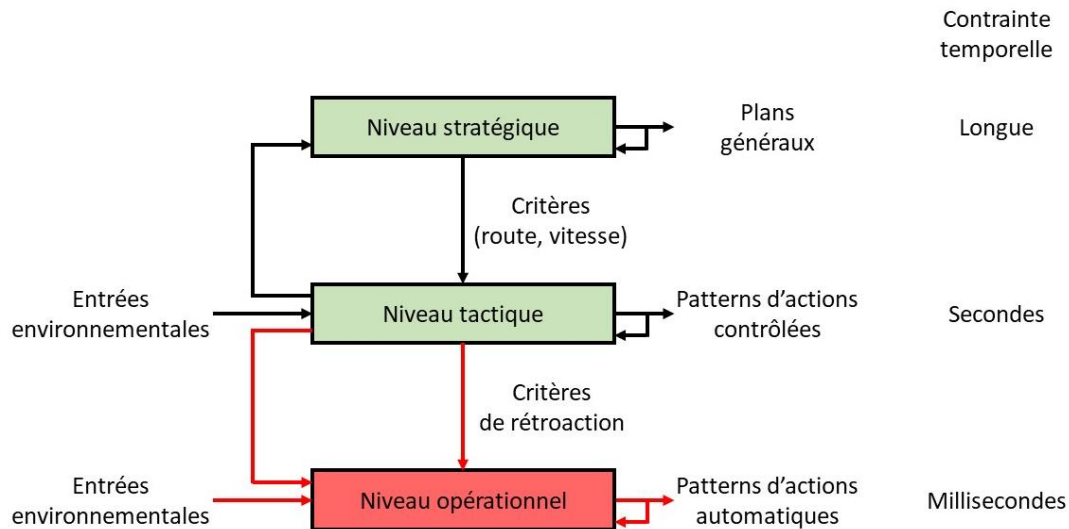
Contrainte temporelle

Niveau stratégique

Plans généraux

Longue

Critères (route, vitesse)

Entrées environnementales

Niveau tactique

Patterns d'actions contrôlées

Secondes

Critères de rétroaction

Entrées environnementales

Niveau opérationnel

Patterns d'actions automatiques

Millisecondes